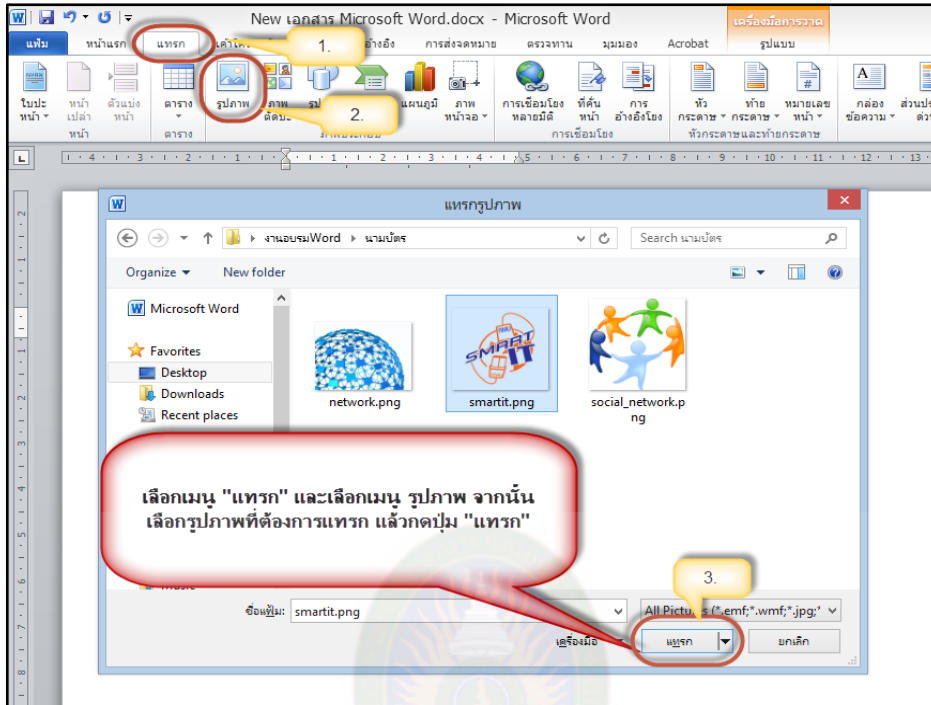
W New เอกสาร Microsoft Word.docx - Microsoft Word

เครื่องมือการวาด

แฟ้ม หน้าแรก แทรก เค้าโครง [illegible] อ้างอิง การส่งจดหมาย ตรวจทาน มุมมอง Acrobat รูปแบบ

1.

ใบปะหน้า หน้าเปล่า ตัวแบ่งหน้า
หน้า
ตาราง
ตาราง
รูปภาพ ภาพตัดปะ รูป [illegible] แผนภูมิ ภาพหน้าจอ
ภาพประกอบ
2.
การเชื่อมโยงหลายมิติ ที่คั่นหน้า การอ้างอิงโยง
การเชื่อมโยง
หัวกระดาษ ท้ายกระดาษ หมายเลขหน้า
หัวกระดาษและท้ายกระดาษ
กล่องข้อความ ส่วนป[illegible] ด่ว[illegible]

· 4 · 1 · 3 · 1 · 2 · 1 · 1 · 1 · · · 1 · 1 · 1 · 2 · 1 · 3 · 1 · 4 · 1 · 5 · 1 · 6 · 1 · 7 · 1 · 8 · 1 · 9 · 1 · 10 · 1 · 11 · 1 · 12 · 1 · 13 ·

W แทรกรูปภาพ ✕

งานอบรมWord › นามบัตร
Search นามบัตร

Organize ▾ New folder

Microsoft Word
Favorites
Desktop
Downloads
Recent places
Music

network.png
smartit.png
social_network.png

SMART IT

เลือกเมนู "แทรก" และเลือกเมนู รูปภาพ จากนั้น เลือกรูปภาพที่ต้องการแทรก แล้วกดปุ่ม "แทรก"

3.

ชื่อแฟ้ม: smartit.png
All Pictures (*.emf;*.wmf;*.jpg;*
เครื่องมือ ▾ แทรก ยกเลิก